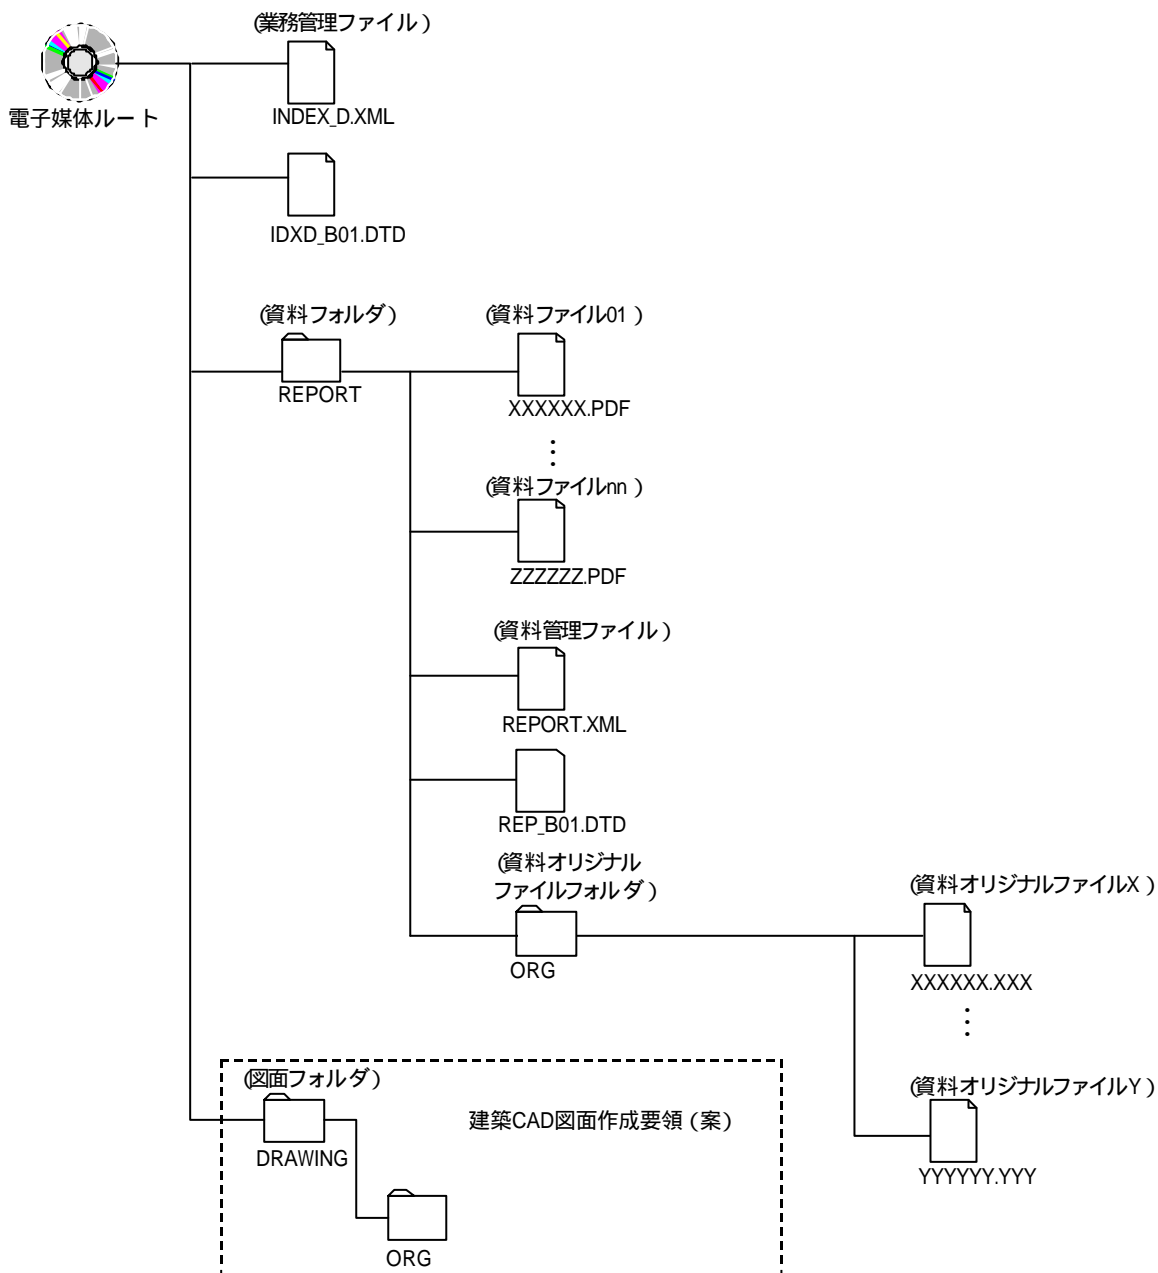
電子媒体ルート

(業務管理ファイル)
INDEX_D.XML

IDXD_B01.DTD

(資料フォルダ)
REPORT

(資料ファイル01)
XXXXXX.PDF

⋮

(資料ファイルnn)
ZZZZZZ.PDF

(資料管理ファイル)
REPORT.XML

REP_B01.DTD

(資料オリジナルファイルフォルダ)
ORG

(資料オリジナルファイルX)
XXXXXX.XXX

⋮

(資料オリジナルファイルY)
YYYYYY.YYY

(図面フォルダ)
DRAWING

建築CAD図面作成要領(案)

ORG